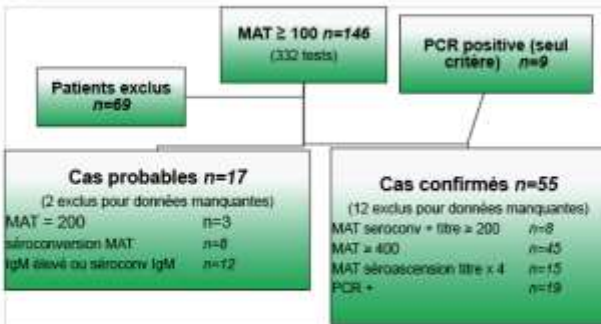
MAT ≥ 100 *n=146*
(332 tests)

PCR positive (seul critère) *n=9*

Patients exclus
*n=69*

Cas probables *n=17*
(2 exclus pour données manquantes)
MAT = 200 n=3
séroconversion MAT n=8
IgM élevé ou séroconv IgM n=12

Cas confirmés *n=55*
(12 exclus pour données manquantes)
MAT seroconv + titre ≥ 200 n=8
MAT ≥ 400 n=45
MAT séroascension titre x 4 n=15
PCR + n=19